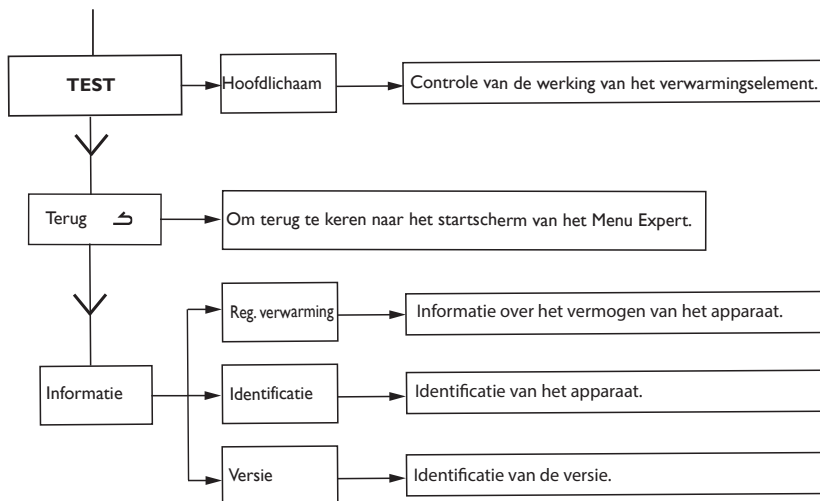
TEST

Hoofdlichaam

Controle van de werking van het verwarmingselement.

Terug

Om terug te keren naar het startscherm van het Menu Expert.

Informatie

Reg. verwarming

Informatie over het vermogen van het apparaat.

Identificatie

Identificatie van het apparaat.

Versie

Identificatie van de versie.